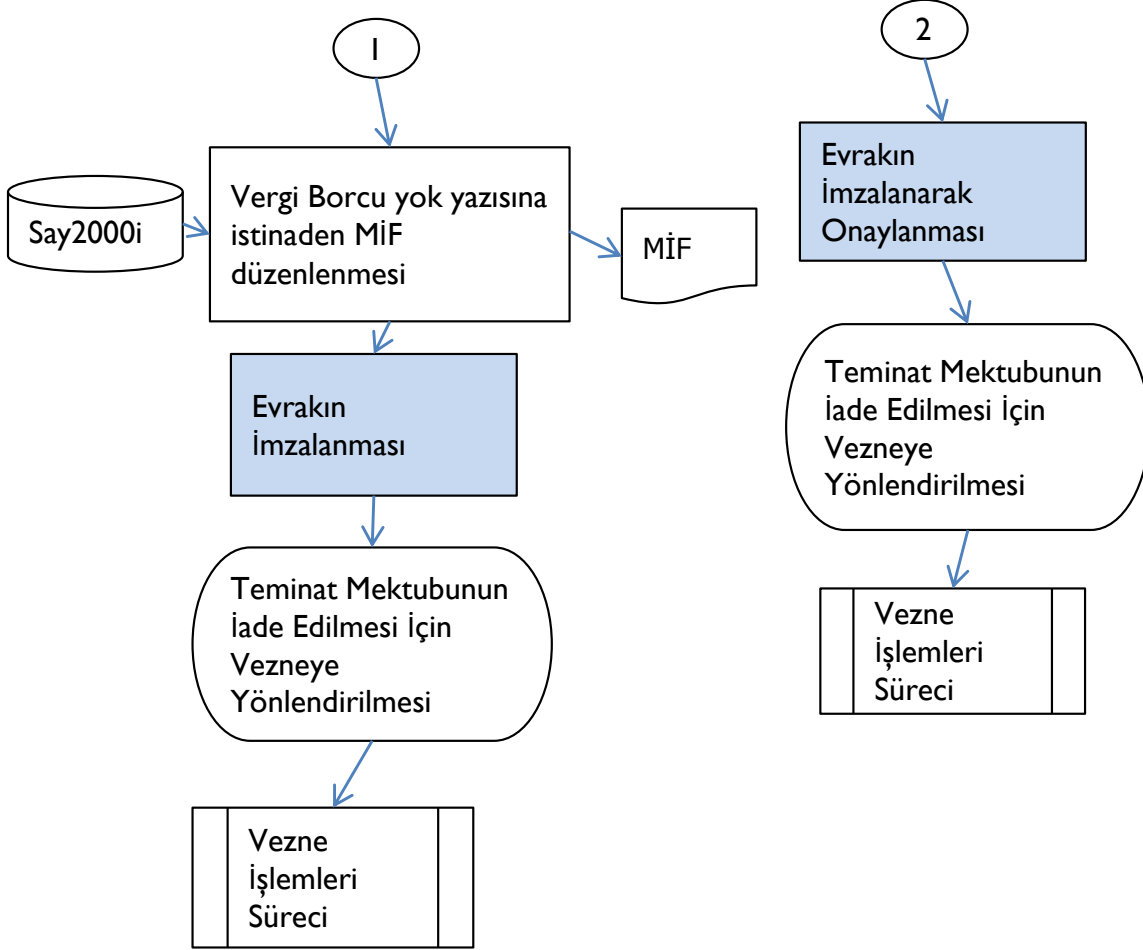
1

Say2000i

Vergi Borcu yok yazısına istinaden MİF düzenlenmesi

MİF

Evrakın İmzalanması

Teminat Mektubunun İade Edilmesi İçin Vezneye Yönlendirilmesi

Vezne İşlemleri Süreci

2

Evrakın İmzalanarak Onaylanması

Teminat Mektubunun İade Edilmesi İçin Vezneye Yönlendirilmesi

Vezne İşlemleri Süreci